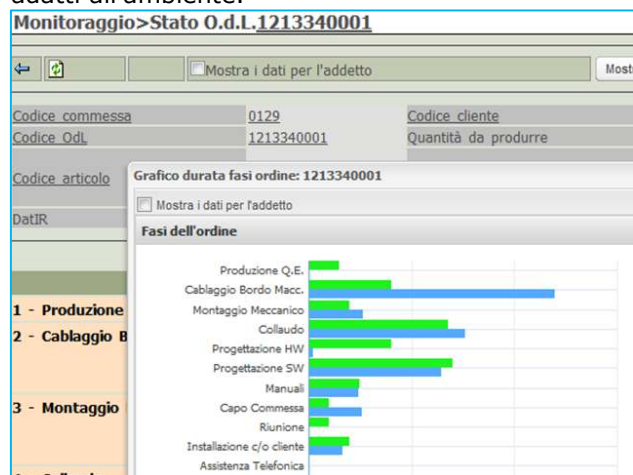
adatti all'ambiente.

Monitoraggio>Stato O.d.L.1213340001

Mostra i dati per l'addetto

Most

Codice commessa 0129

Codice cliente

Codice OdL 1213340001

Quantità da produrre

Codice articolo

DatIR

1 - Produzione

2 - Cablaggio B

3 - Montaggio

Grafico durata fasi ordine: 1213340001

Mostra i dati per l'addetto

Fasi dell'ordine

Produzione Q.E.
Cablaggio Bordo Macc.
Montaggio Meccanico
Collaudo
Progettazione HW
Progettazione SW
Manuali
Capo Commessa
Riunione
Installazione c/o cliente
Assistenza Telefonica